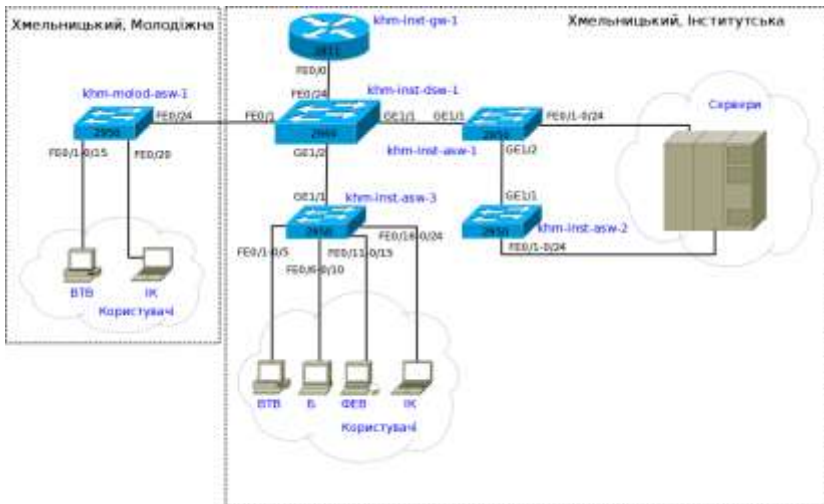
Хмельницький, Молодіжна

khm-molod-asw-1
2950
FE0/24
FE0/1-0/15
FE0/20
ВТВ
ІК
Користувачі

Хмельницький, Інститутська

khm-inst-gw-1
2811
FE0/0
FE0/24
khm-inst-dsw-1
FE0/1
3560
GE1/1
GE1/1
2950
khm-inst-asw-1
FE0/1-0/24
Сервери
GE1/2
GE1/2
GE1/1
GE1/1
khm-inst-asw-3
2950
khm-inst-asw-2
2950
FE0/1-0/24
FE0/1-0/5
FE0/6-0/10
FE0/11-0/15
FE0/16-0/24
ВТВ
Б
ФЕВ
ІК
Користувачі